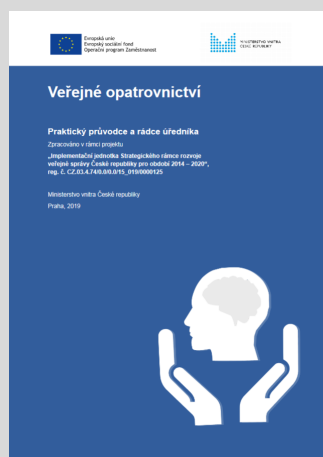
Evropská unie
Evropský sociální fond
Operační program Zaměstnanost

MINISTERSTVO VNITRA
ČESKÉ REPUBLIKY

Veřejné opatrovnictví

Praktický průvodce a rádce úředníka

Zpracováno v rámci projektu

„Implementační jednotka Strategického rámce rozvoje veřejné správy České republiky pro období 2014 – 2020", reg. č. CZ.03.4.74/0.0/0.0/15_019/0000125

Ministerstvo vnitra České republiky

Praha, 2019